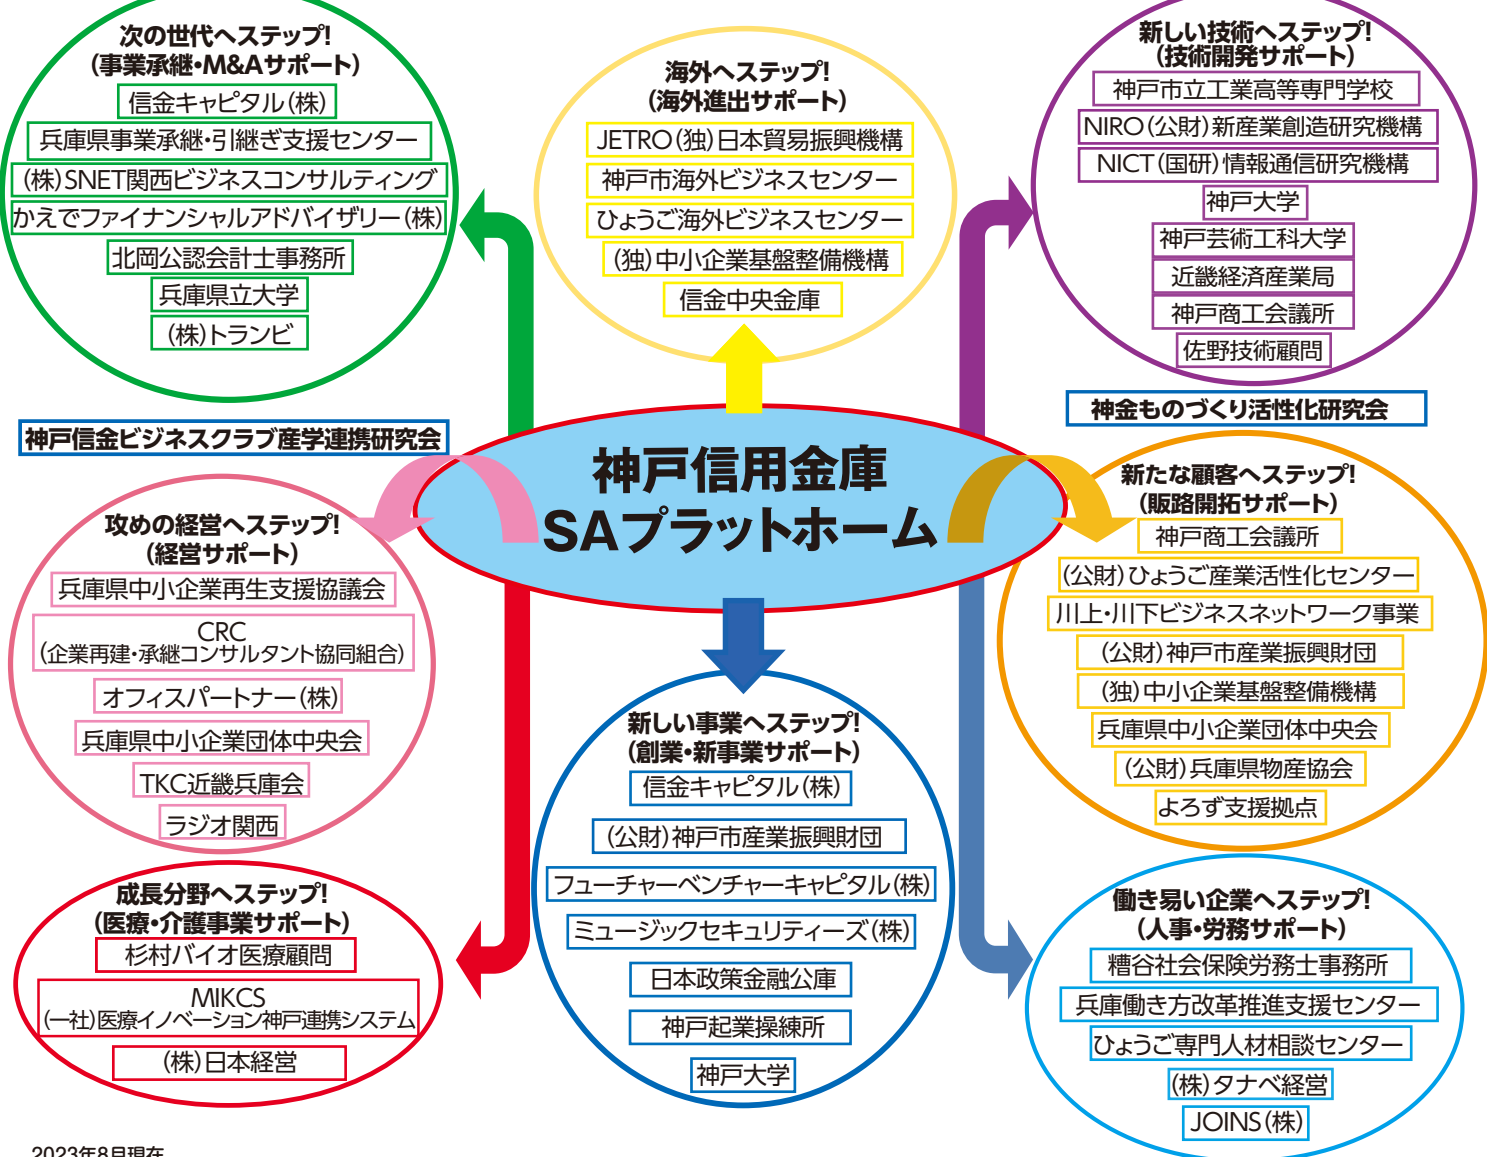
次の世代へステップ!
(事業承継・M&Aサポート)
信金キャピタル(株)
兵庫県事業承継・引継ぎ支援センター
(株)SNET関西ビジネスコンサルティング
かえでファイナンシャルアドバイザリー(株)
北岡公認会計士事務所
兵庫県立大学
(株)トランビ

海外へステップ!
(海外進出サポート)
JETRO(独)日本貿易振興機構
神戸市海外ビジネスセンター
ひょうご海外ビジネスセンター
(独)中小企業基盤整備機構
信金中央金庫

新しい技術へステップ!
(技術開発サポート)
神戸市立工業高等専門学校
NIRO(公財)新産業創造研究機構
NICT(国研)情報通信研究機構
神戸大学
神戸芸術工科大学
近畿経済産業局
神戸商工会議所
佐野技術顧問

神金ものづくり活性化研究会

神戸信金ビジネスクラブ産学連携研究会

神戸信用金庫
SAプラットホーム

攻めの経営へステップ!
(経営サポート)
兵庫県中小企業再生支援協議会
CRC
(企業再建・承継コンサルタント協同組合)
オフィスパートナー(株)
兵庫県中小企業団体中央会
TKC近畿兵庫会
ラジオ関西

新たな顧客へステップ!
(販路開拓サポート)
神戸商工会議所
(公財)ひょうご産業活性化センター
川上・川下ビジネスネットワーク事業
(公財)神戸市産業振興財団
(独)中小企業基盤整備機構
兵庫県中小企業団体中央会
(公財)兵庫県物産協会
よろず支援拠点

新しい事業へステップ!
(創業・新事業サポート)
信金キャピタル(株)
(公財)神戸市産業振興財団
フューチャーベンチャーキャピタル(株)
ミュージックセキュリティーズ(株)
日本政策金融公庫
神戸起業操練所
神戸大学

成長分野へステップ!
(医療・介護事業サポート)
杉村バイオ医療顧問
MIKCS
(一社)医療イノベーション神戸連携システム
(株)日本経営

働き易い企業へステップ!
(人事・労務サポート)
糟谷社会保険労務士事務所
兵庫働き方改革推進支援センター
ひょうご専門人材相談センター
(株)タナベ経営
JOINS(株)

2023年8月現在